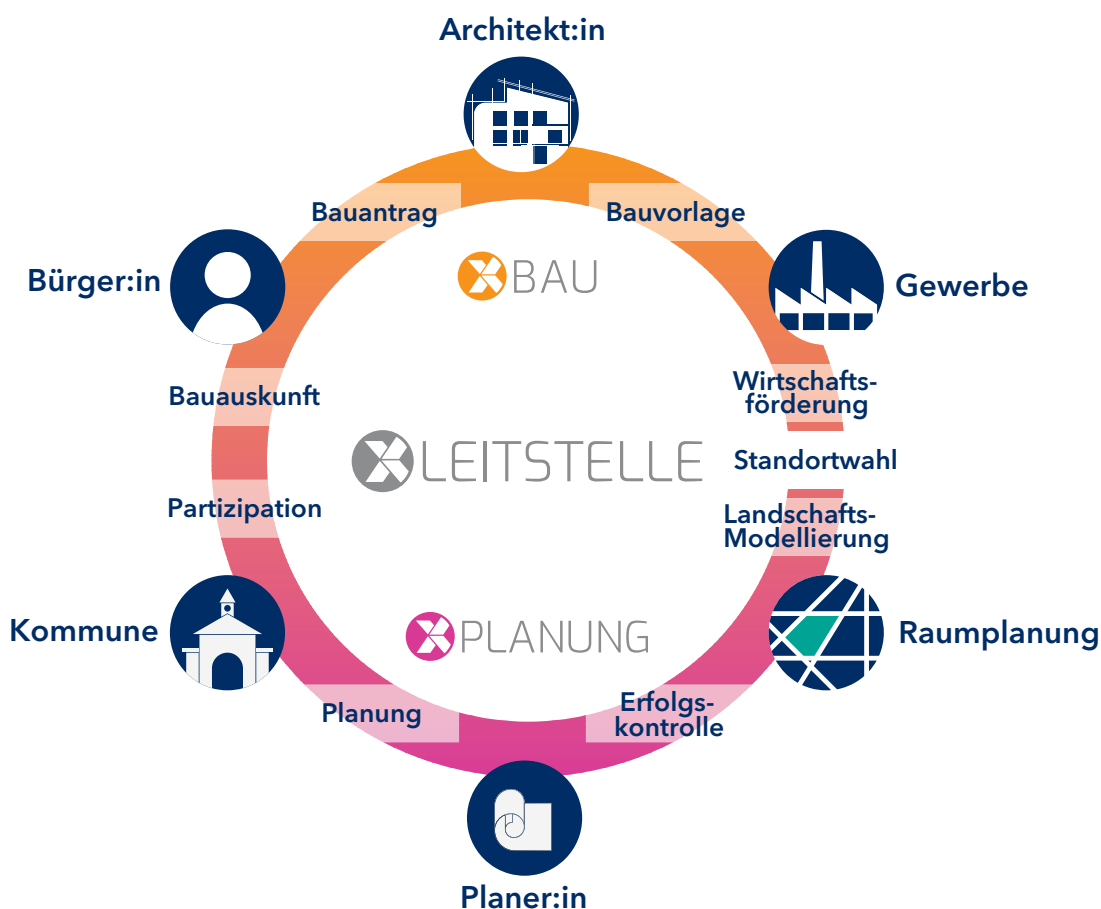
Architekt:in

Bauantrag

Bauvorlage

Bürger:in

BAU

Gewerbe

Bauauskunft

Wirtschaftsförderung

LEITSTELLE

Standortwahl

Partizipation

Landschafts-Modellierung

Kommune

PLANUNG

Raumplanung

Planung

Erfolgskontrolle

Planer:in